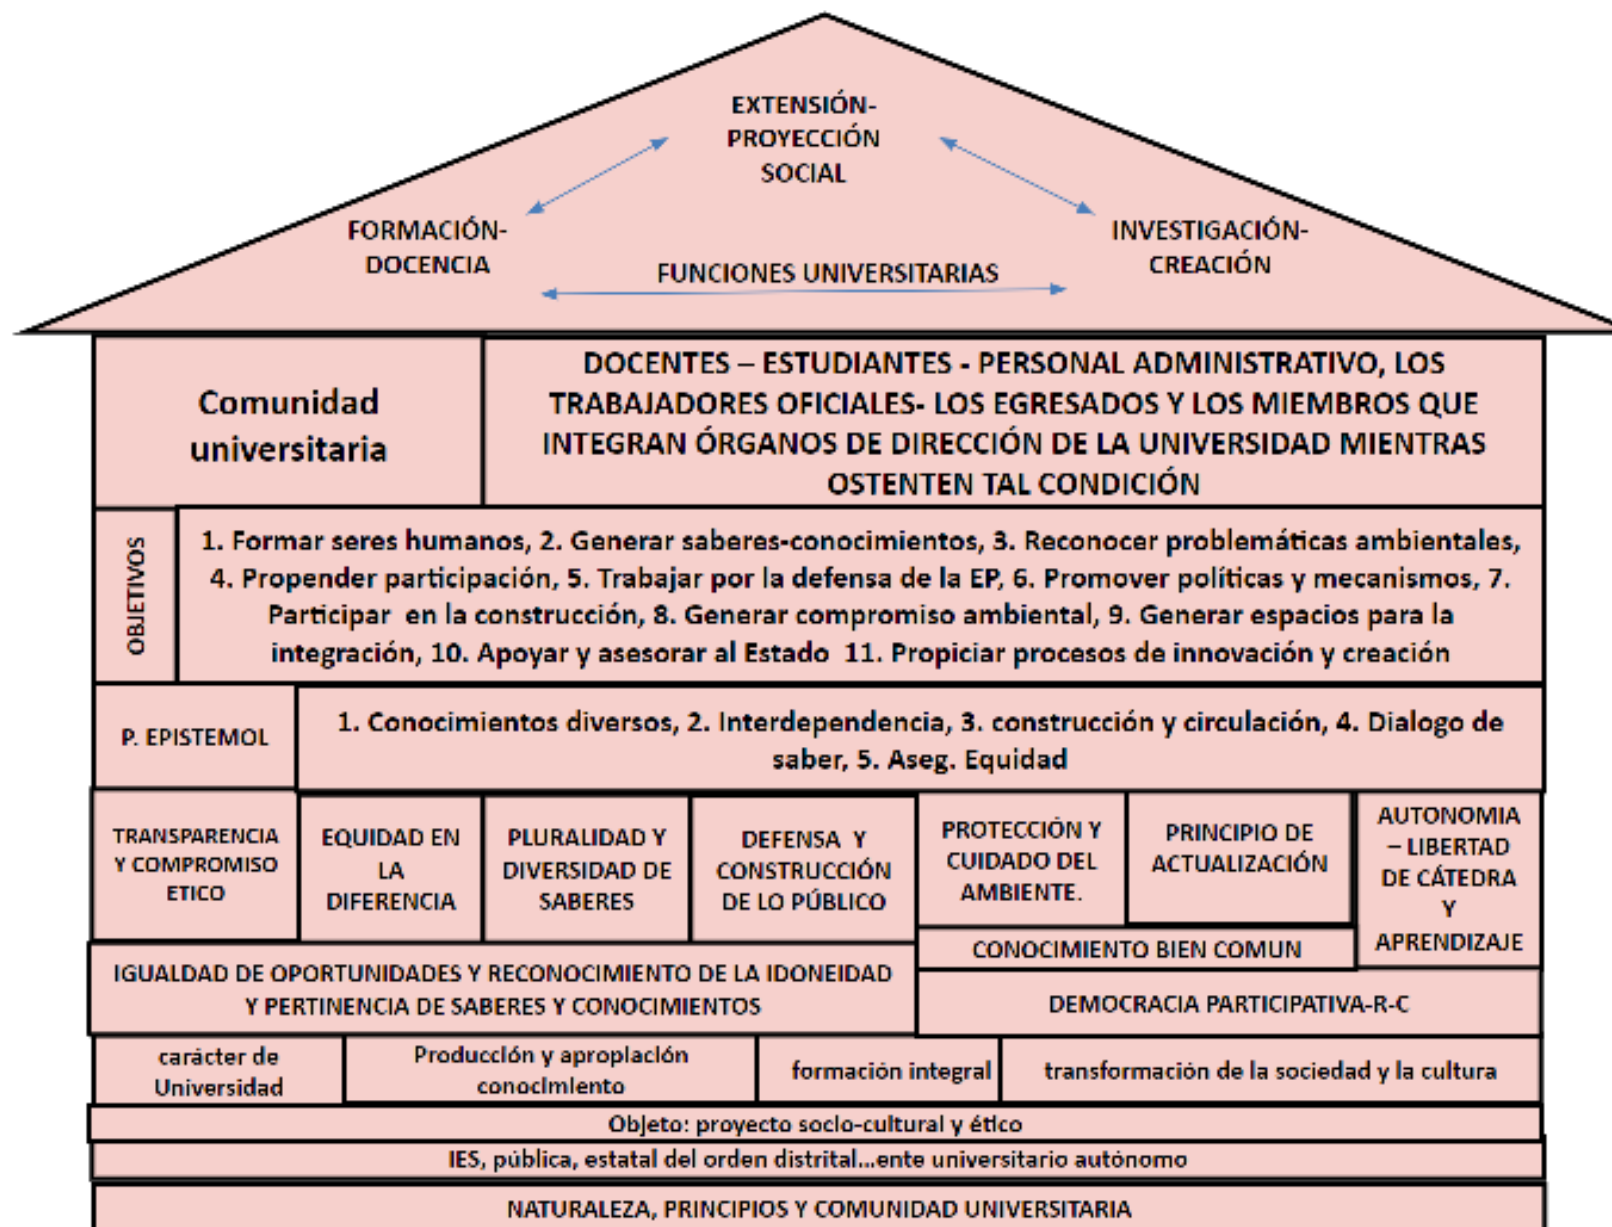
EXTENSIÓN-PROYECCIÓN SOCIAL

FORMACIÓN-DOCENCIA

INVESTIGACIÓN-CREACIÓN

FUNCIONES UNIVERSITARIAS

| Comunidad universitaria | DOCENTES – ESTUDIANTES - PERSONAL ADMINISTRATIVO, LOS TRABAJADORES OFICIALES- LOS EGRESADOS Y LOS MIEMBROS QUE INTEGRAN ÓRGANOS DE DIRECCIÓN DE LA UNIVERSIDAD MIENTRAS OSTENTEN TAL CONDICIÓN |
|---|---|
| OBJETIVOS | 1. Formar seres humanos, 2. Generar saberes-conocimientos, 3. Reconocer problemáticas ambientales, 4. Propender participación, 5. Trabajar por la defensa de la EP, 6. Promover políticas y mecanismos, 7. Participar en la construcción, 8. Generar compromiso ambiental, 9. Generar espacios para la integración, 10. Apoyar y asesorar al Estado 11. Propiciar procesos de innovación y creación |
| P. EPISTEMOL | 1. Conocimientos diversos, 2. Interdependencia, 3. construcción y circulación, 4. Dialogo de saber, 5. Aseg. Equidad |

TRANSPARENCIA Y COMPROMISO ETICO

EQUIDAD EN LA DIFERENCIA

PLURALIDAD Y DIVERSIDAD DE SABERES

DEFENSA Y CONSTRUCCIÓN DE LO PÚBLICO

PROTECCIÓN Y CUIDADO DEL AMBIENTE.

PRINCIPIO DE ACTUALIZACIÓN

AUTONOMIA – LIBERTAD DE CÁTEDRA Y APRENDIZAJE

CONOCIMIENTO BIEN COMUN

IGUALDAD DE OPORTUNIDADES Y RECONOCIMIENTO DE LA IDONEIDAD Y PERTINENCIA DE SABERES Y CONOCIMIENTOS

DEMOCRACIA PARTICIPATIVA-R-C

carácter de Universidad

Producción y apropiación conocimiento

formación integral

transformación de la sociedad y la cultura

Objeto: proyecto socio-cultural y ético

IES, pública, estatal del orden distrital...ente universitario autónomo

NATURALEZA, PRINCIPIOS Y COMUNIDAD UNIVERSITARIA